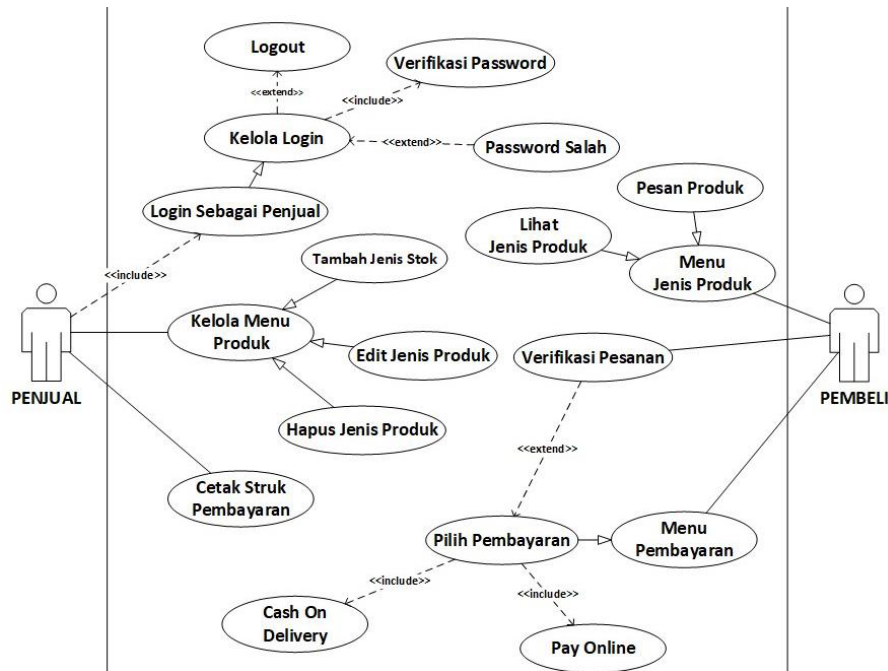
Logout

Verifikasi Password

<<extend>>

<<include>>

Kelola Login

<<extend>>

Password Salah

Pesan Produk

Login Sebagai Penjual

Lihat Jenis Produk

Menu Jenis Produk

<<include>>

Tambah Jenis Stok

Kelola Menu Produk

Edit Jenis Produk

Verifikasi Pesanan

PENJUAL

PEMBELI

Hapus Jenis Produk

<<extend>>

Cetak Struk Pembayaran

Pilih Pembayaran

Menu Pembayaran

<<include>>

<<include>>

Cash On Delivery

Pay Online